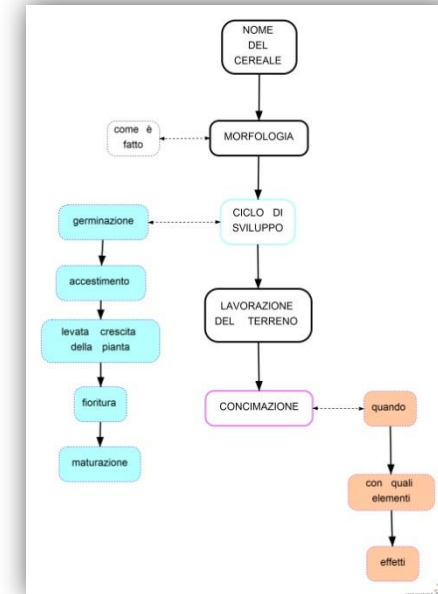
NOME DEL CEREALE

come è fatto

MORFOLOGIA

germinazione

CICLO DI SVILUPPO

accestimento

LAVORAZIONE DEL TERRENO

levata crescita della pianta

fioritura

CONCIMAZIONE

quando

maturazione

con quali elementi

effetti